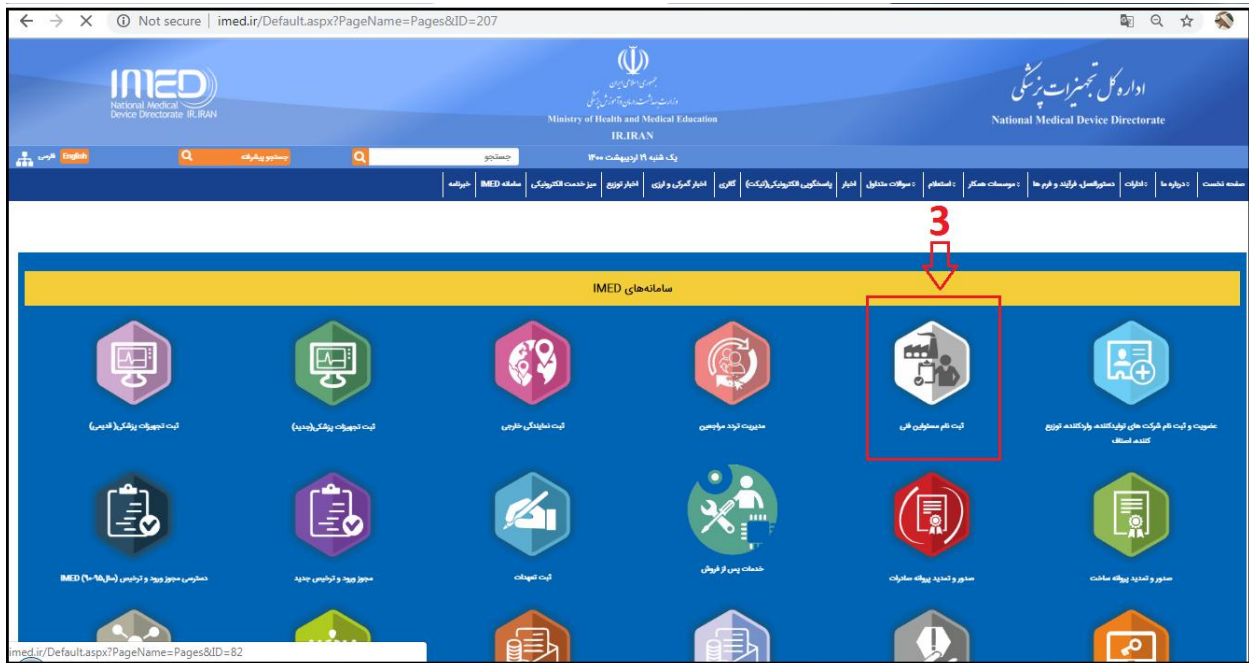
Not secure | imed.ir/Default.aspx?PageName=Pages&ID=207

IMED National Medical Device Directorate IR.IRAN

جمهوری اسلامی ایران
وزارت بهداشت، درمان و آموزش پزشکی
Ministry of Health and Medical Education
IR.IRAN

اداره کل تجهیزات پزشکی
National Medical Device Directorate

فارسی English جستجو پیشرفته جستجو یک شنبه ۱۹ اردیبهشت ۱۴۰۰

صفحه نخست | درباره ما | ادارات | دستورالعمل، فرایند و فرم ها | موسسات همکار | استعلام | سوالات متداول | اخبار | پاسخگویی الکترونیکی(تیکت) | گالری | اخبار گمرکی و ارزی | اخبار توزیع | میز خدمت الکترونیکی | سامانه IMED | خبرنامه

3

سامانه‌های IMED

عضویت و ثبت نام شرکت های تولیدکننده، واردکننده، توزیع کننده اصناف
ثبت نام مسئولین فنی
مدیریت تردد مراجعین
ثبت نمایندگی خارجی
ثبت تجهیزات پزشکی(جدید)
ثبت تجهیزات پزشکی( قدیمی)

صدور و تمدید پروانه ساخت
صدور و تمدید پروانه صادرات
خدمات پس از فروش
ثبت تعهدات
مجوز ورود و ترخیص جدید
دسترسی مجوز ورود و ترخیص (سال ۹۵-۱۴۰۰) IMED

imed.ir/Default.aspx?PageName=Pages&ID=82